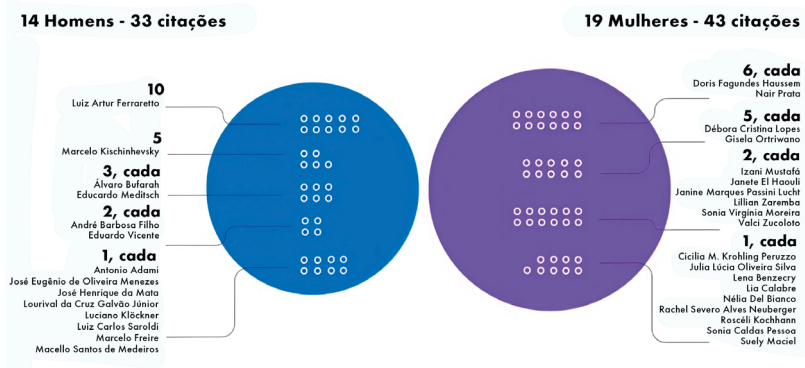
14 Homens - 33 citações

10
Luiz Artur Ferraretto

5
Marcelo Kischinhevsky

3, cada
Álvaro Bufarah
Educardo Meditsch

2, cada
André Barbosa Filho
Eduardo Vicente

1, cada
Antonio Adami
José Eugênio de Oliveira Menezes
José Henrique da Mata
Lourival da Cruz Galvão Júnior
Luciano Klöckner
Luiz Carlos Saroldi
Marcelo Freire
Macello Santos de Medeiros

19 Mulheres - 43 citações

6, cada
Doris Fagundes Haussem
Nair Prata

5, cada
Débora Cristina Lopes
Gisela Ortriwano

2, cada
Izani Mustafá
Janete El Haouli
Janine Marques Passini Lucht
Lillian Zaremba
Sonia Virgínia Moreira
Valci Zucoloto

1, cada
Cicília M. Krohling Peruzzo
Julia Lúcia Oliveira Silva
Lena Benzecry
Lia Calabre
Nélia Del Bianco
Rachel Severo Alves Neuberger
Roscéli Kochhann
Sonia Caldas Pessoa
Suely Maciel